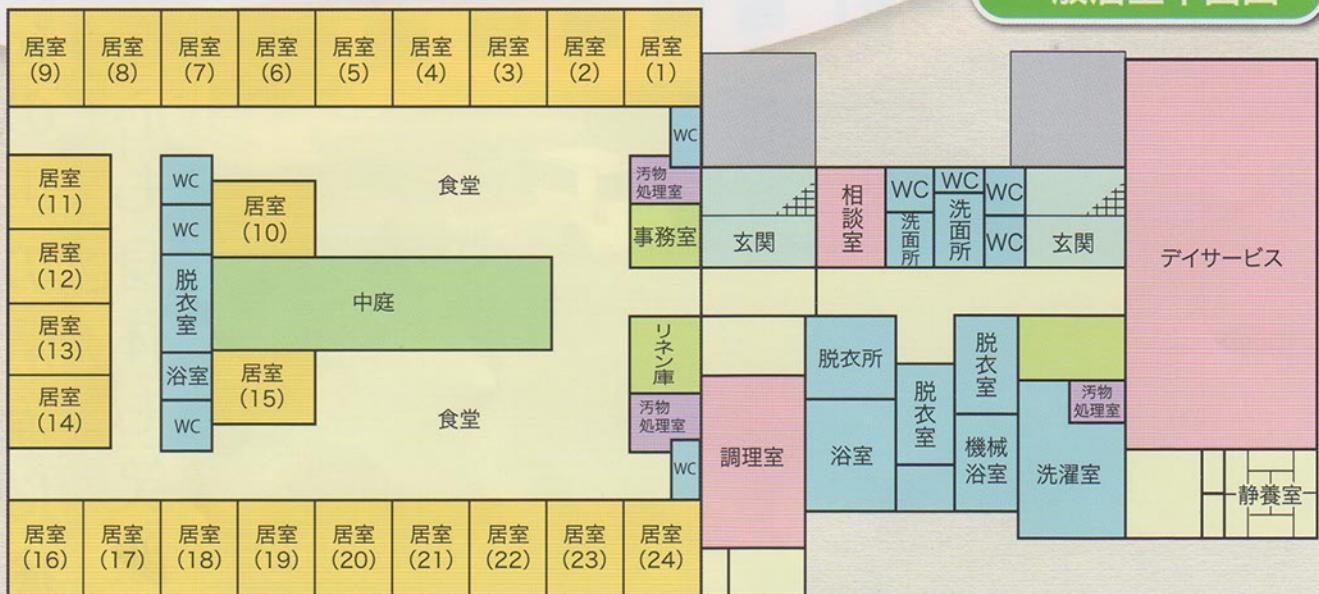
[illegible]

居室 (9)
居室 (8)
居室 (7)
居室 (6)
居室 (5)
居室 (4)
居室 (3)
居室 (2)
居室 (1)

WC

居室 (11)
居室 (12)
居室 (13)
居室 (14)

WC
WC
脱衣室
浴室
WC

居室 (10)
中庭
居室 (15)

食堂
食堂

汚物処理室
事務室
リネン庫
汚物処理室
WC

玄関
相談室
WC
洗面所
WC
洗面所
WC
WC
玄関
デイサービス

脱衣所
浴室
脱衣室
脱衣室
機械浴室
汚物処理室
洗濯室
調理室
静養室

居室 (16)
居室 (17)
居室 (18)
居室 (19)
居室 (20)
居室 (21)
居室 (22)
居室 (23)
居室 (24)